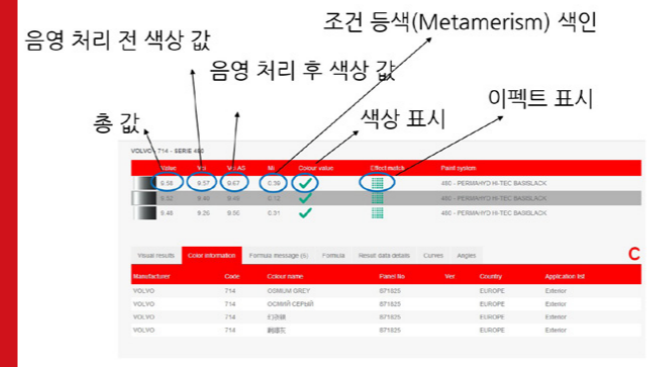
조건 등색(Metamerism) 색인

음영 처리 전 색상 값

음영 처리 후 색상 값

총 값

색상 표시

이펙트 표시

VOLVO - 714 - SERIE 480

| | Value | Vr | Vr-AG | MI | Colour value | Effect match | Paint system |
|---|---|---|---|---|---|---|---|
| | 0.58 | 0.57 | 0.67 | 0.39 | ✓ | | 480 - PERMAHYD HI-TEC BASISLACK |
| | 9.32 | 9.40 | 9.45 | 0.12 | ✓ | | 480 - PERMAHYD HI-TEC BASISLACK |
| | 9.48 | 9.26 | 9.56 | 0.31 | ✓ | | 480 - PERMAHYD HI-TEC BASISLACK |

Visual results | Color information | Formula message (5) | Formula | Result data details | Curves | Angles

C

| Manufacturer | Code | Colour name | Panel No | Ver | Country | Application list |
|---|---|---|---|---|---|---|
| VOLVO | 714 | OSMIUM GREY | 871825 | | EUROPE | Exterior |
| VOLVO | 714 | ОСМИЙ СЕРЫЙ | 871825 | | EUROPE | Exterior |
| VOLVO | 714 | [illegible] | 871825 | | EUROPE | Exterior |
| VOLVO | 714 | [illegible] | 871825 | | EUROPE | Exterior |